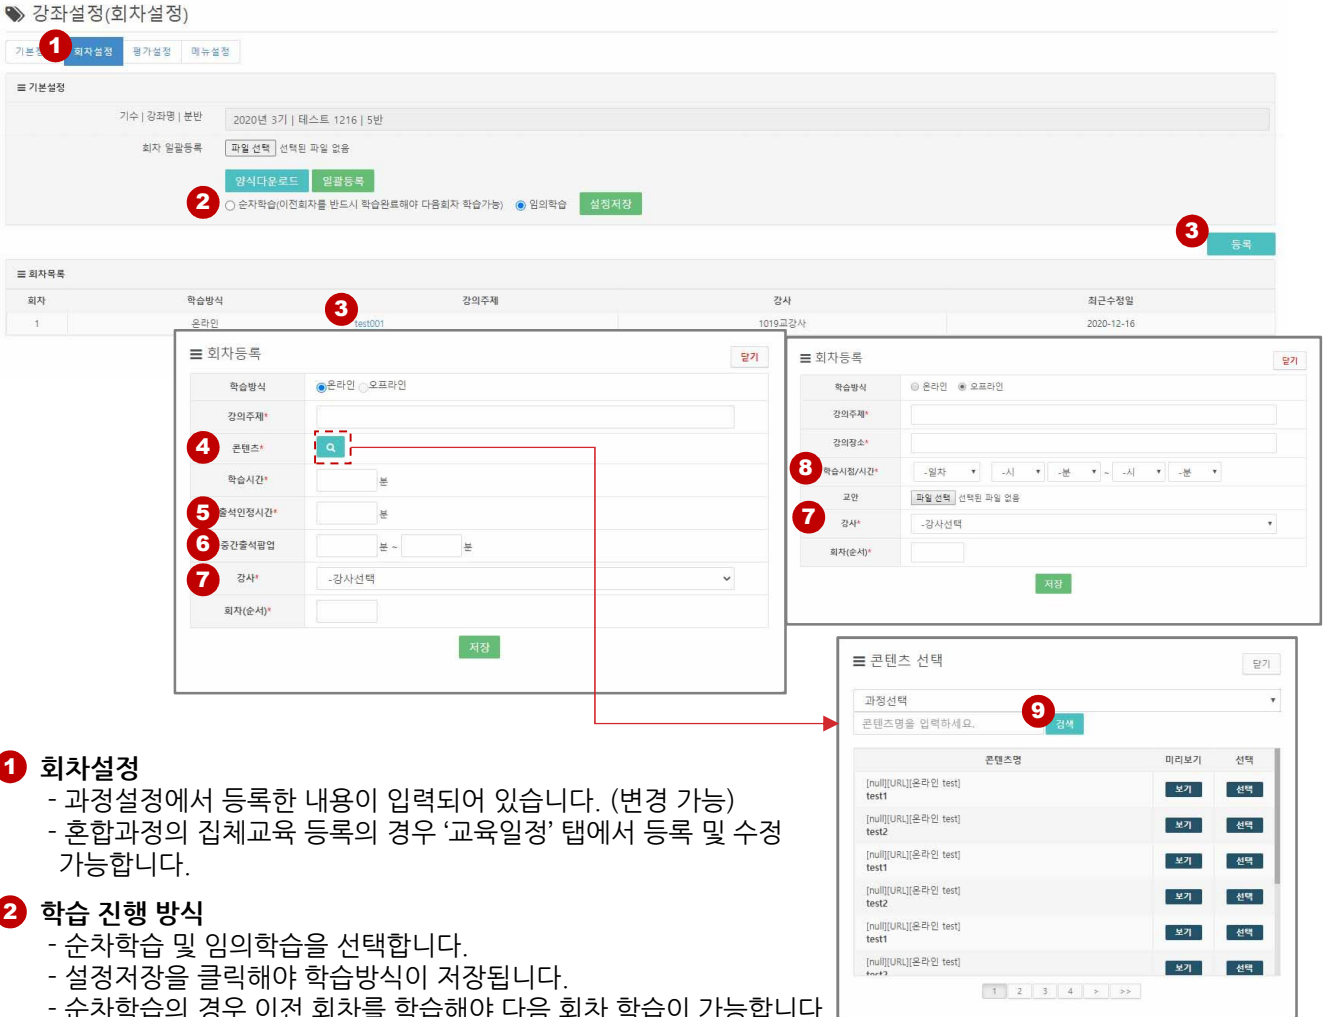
강좌설정(회차설정)

기본 1 회차설정 평가설정 메뉴설정

≡ 기본설정

기수 | 강좌명 | 분반 2020년 3기 | 테스트 1216 | 5반

회차 일괄등록 파일 선택 선택된 파일 없음

양식다운로드 일괄등록

2 순차학습(이전회차를 반드시 학습완료해야 다음회차 학습가능) 임의학습 설정저장

3 등록

≡ 회차목록

| 회차 | 학습방식 | 강의주제 | 강사 | 최근수정일 |
|---|---|---|---|---|
| 1 | 온라인 | 3 test001 | 1019교강사 | 2020-12-16 |

≡ 회차등록 닫기

| 학습방식 | 온라인 오프라인 |
|---|---|
| 강의주제* | |
| 4 콘텐츠* | |
| 학습시간* | 분 |
| 5 출석인정시간* | 분 |
| 6 중간출석팝업 | 분 ~ 분 |
| 7 강사* | -강사선택 |
| 회차(순서)* | |

저장

≡ 회차등록 닫기

| 학습방식 | 온라인 오프라인 |
|---|---|
| 강의주제* | |
| 강의장소* | |
| 8 학습시점/시간* | -일자 -시 -분 ~ -시 -분 |
| 교안 | 파일 선택 선택된 파일 없음 |
| 7 강사* | -강사선택 |
| 회차(순서)* | |

저장

≡ 콘텐츠 선택 닫기

과정선택
콘텐츠명을 입력하세요. 9 검색

| 콘텐츠명 | 미리보기 | 선택 |
|---|---|---|
| [null][URL][온라인 test] test1 | 보기 | 선택 |
| [null][URL][온라인 test] test2 | 보기 | 선택 |
| [null][URL][온라인 test] test1 | 보기 | 선택 |
| [null][URL][온라인 test] test2 | 보기 | 선택 |
| [null][URL][온라인 test] test1 | 보기 | 선택 |
| [null][URL][온라인 test] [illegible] | 보기 | 선택 |

1 2 3 4 > >>

1 회차설정
- 과정설정에서 등록한 내용이 입력되어 있습니다. (변경 가능)
- 혼합과정의 집체교육 등록의 경우 '교육일정' 탭에서 등록 및 수정 가능합니다.

2 학습 진행 방식
- 순차학습 및 임의학습을 선택합니다.
- 설정저장을 클릭해야 학습방식이 저장됩니다.
- 순차학습의 경우 이전 회차를 학습해야 다음 회차 학습이 가능합니다